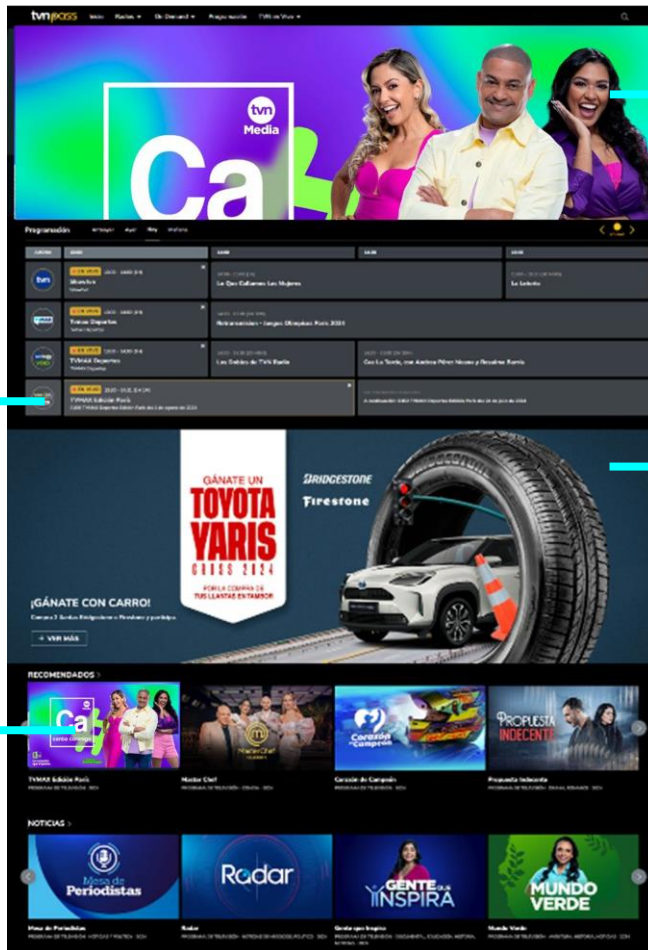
tvnpass Inicio Radios ▾ On Demand ▾ Programación TVN en Vivo ▾

tvn Media

Ca

Programación Ayer Hoy Mañana

| | | | | |
|---|---|---|---|---|
| tvn | EN VIVO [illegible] | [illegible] Lo Que Callamos Las Mujeres | | La Lotería |
| | EN VIVO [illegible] Tvmax Deportes | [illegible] Juegos Olímpicos París 2024 | | |
| | EN VIVO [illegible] TVMAX Deportes | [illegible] Los Bobos de TVN Radio | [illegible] Con La Tarde, con Andrea Pérez Núñez y Rosalina Ramis | |
| | EN VIVO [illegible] TVMAX Edición París | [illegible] | | |

GÁNATE UN TOYOTA YARIS CROSS 2024

POR LA COMPRA DE TUS LLANTAS EN TAMBOR

BRIDGESTONE
Firestone

¡GÁNATE CON CARRO!
Compra 2 llantas Bridgestone o Firestone y participa.

+ VER MÁS

RECOMENDADOS >

TVMAX Edición París
Master Chef
Corazón de Campeón
Propuesta Indecente

NOTICIAS >

Mesa de Periodistas
Radar
Gente que Inspira
Mundo Verde